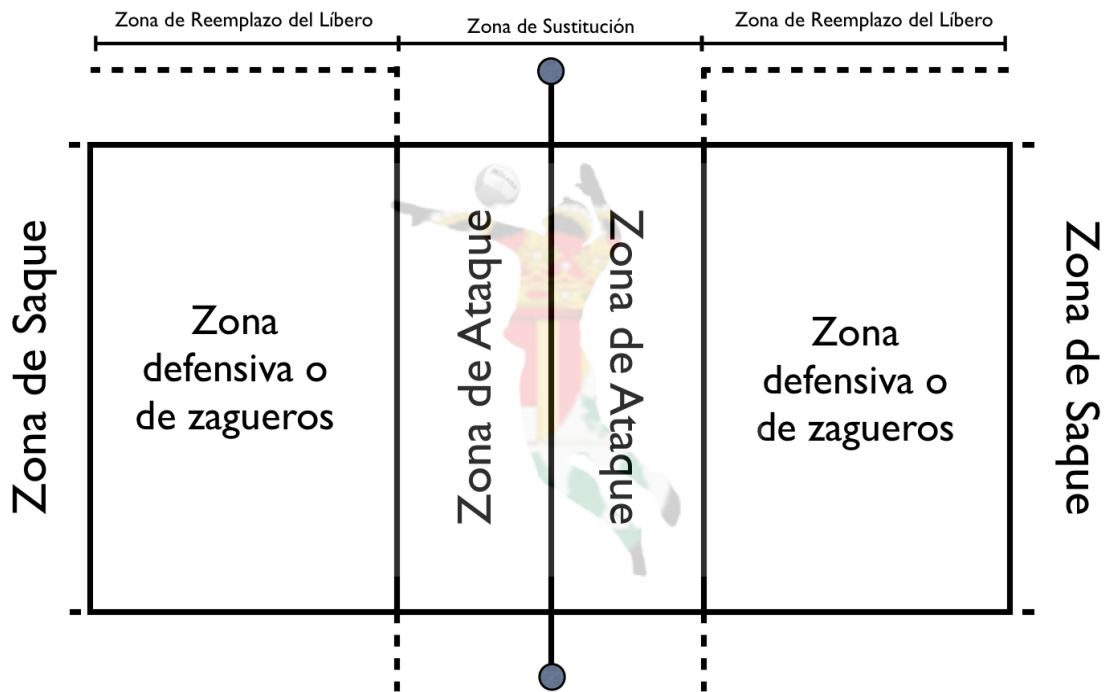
Zona de Reemplazo del Líbero

Zona de Sustitución

Zona de Reemplazo del Líbero

Zona de Saque

Zona defensiva o de zagueros

Zona de Ataque

Zona de Ataque

Zona defensiva o de zagueros

Zona de Saque